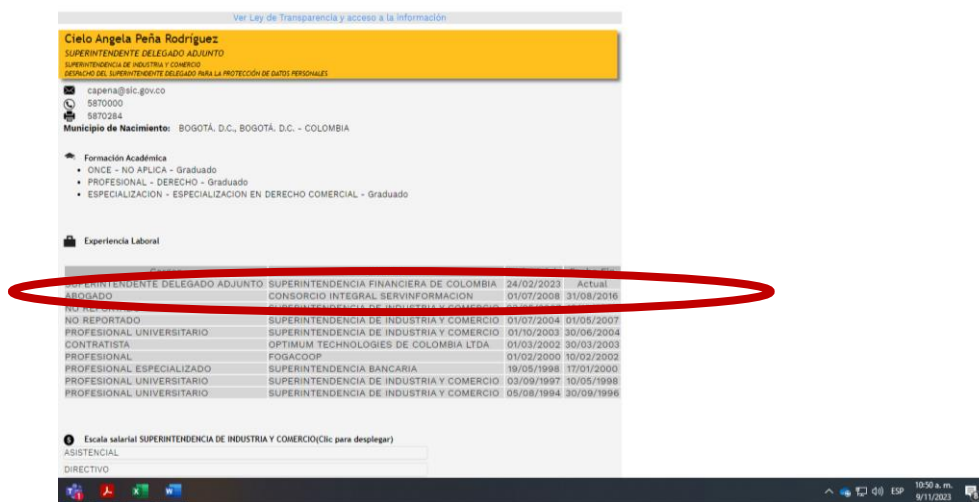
Ver Ley de Transparencia y acceso a la información

Cielo Angela Peña Rodríguez
SUPERINTENDENTE DELEGADO ADJUNTO
SUPERINTENDENCIA DE INDUSTRIA Y COMERCIO
DESPACHO DEL SUPERINTENDENTE DELEGADO PARA LA PROTECCIÓN DE DATOS PERSONALES

capena@sic.gov.co
5870000
5870284
Municipio de Nacimiento: BOGOTÁ, D.C., BOGOTÁ, D.C. - COLOMBIA

Formación Académica
- ONCE - NO APLICA - Graduado
- PROFESIONAL - DERECHO - Graduado
- ESPECIALIZACION - ESPECIALIZACION EN DERECHO COMERCIAL - Graduado

Experiencia Laboral

| Cargo | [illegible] | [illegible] | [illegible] |
|---|---|---|---|
| SUPERINTENDENTE DELEGADO ADJUNTO | SUPERINTENDENCIA FINANCIERA DE COLOMBIA | 24/02/2023 | Actual |
| ABOGADO | CONSORCIO INTEGRAL SERVINFORMACION | 01/07/2008 | 31/08/2016 |
| NO REPORTADO | SUPERINTENDENCIA DE INDUSTRIA Y COMERCIO | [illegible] | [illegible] |
| NO REPORTADO | SUPERINTENDENCIA DE INDUSTRIA Y COMERCIO | 01/07/2004 | 01/05/2007 |
| PROFESIONAL UNIVERSITARIO | SUPERINTENDENCIA DE INDUSTRIA Y COMERCIO | 01/10/2003 | 30/06/2004 |
| CONTRATISTA | OPTIMUM TECHNOLOGIES DE COLOMBIA LTDA | 01/03/2002 | 30/03/2003 |
| PROFESIONAL | FOGACOOP | 01/02/2000 | 10/02/2002 |
| PROFESIONAL ESPECIALIZADO | SUPERINTENDENCIA BANCARIA | 19/05/1998 | 17/01/2000 |
| PROFESIONAL UNIVERSITARIO | SUPERINTENDENCIA DE INDUSTRIA Y COMERCIO | 03/09/1997 | 10/05/1998 |
| PROFESIONAL UNIVERSITARIO | SUPERINTENDENCIA DE INDUSTRIA Y COMERCIO | 05/08/1994 | 30/09/1996 |

Escala salarial SUPERINTENDENCIA DE INDUSTRIA Y COMERCIO(Clic para desplegar)
ASISTENCIAL
DIRECTIVO

ESP 10:50 a. m. 9/11/2023